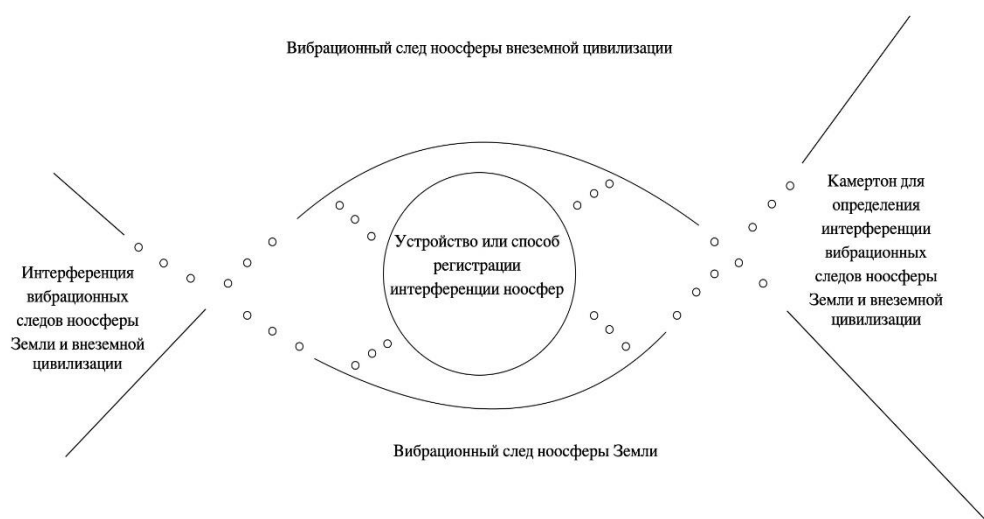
Вибрационный след ноосферы внеземной цивилизации

Камертон для определения интерференции вибрационных следов ноосферы Земли и внеземной цивилизации

Устройство или способ регистрации интерференции ноосфер

Интерференция вибрационных следов ноосферы Земли и внеземной цивилизации

Вибрационный след ноосферы Земли